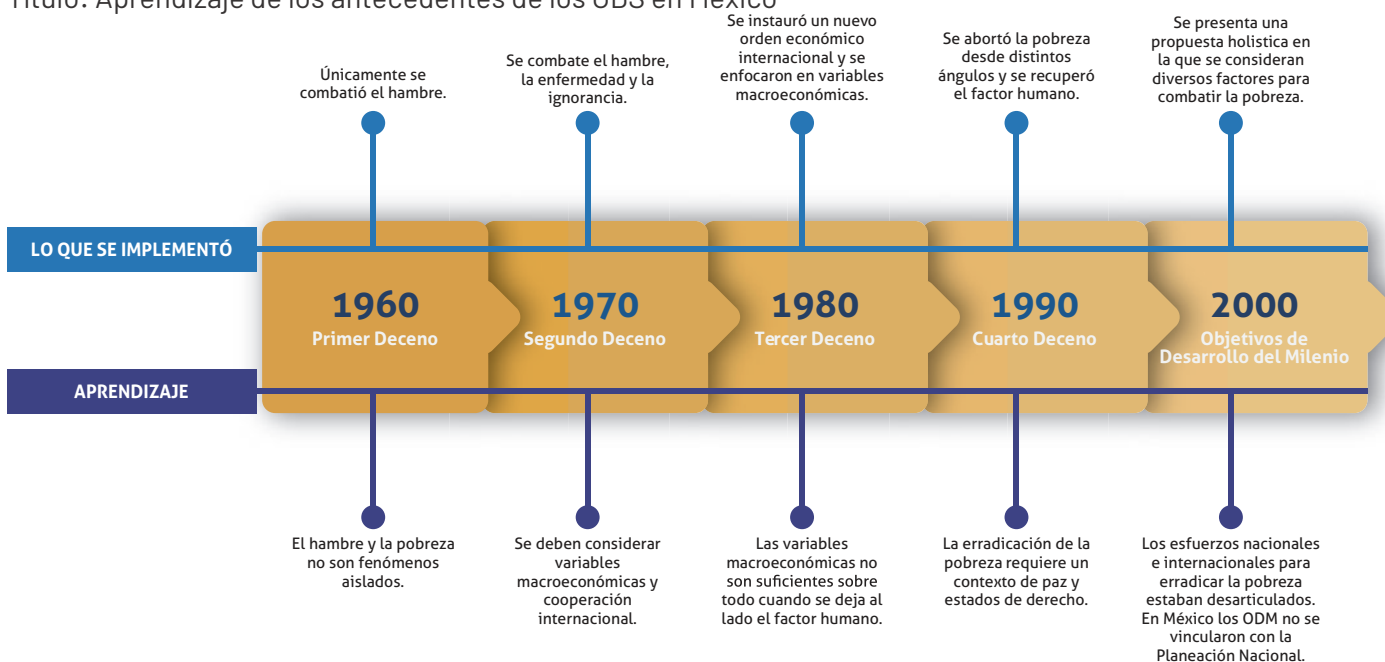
Título: Aprendizaje de los antecedentes de los ODS en México

Únicamente se combatió el hambre.

Se combate el hambre, la enfermedad y la ignorancia.

Se instauró un nuevo orden económico internacional y se enfocaron en variables macroeconómicas.

Se abortó la pobreza desde distintos ángulos y se recuperó el factor humano.

Se presenta una propuesta holística en la que se consideran diversos factores para combatir la pobreza.

LO QUE SE IMPLEMENTÓ

1960
Primer Deceno

1970
Segundo Deceno

1980
Tercer Deceno

1990
Cuarto Deceno

2000
Objetivos de Desarrollo del Milenio

APRENDIZAJE

El hambre y la pobreza no son fenómenos aislados.

Se deben considerar variables macroeconómicas y cooperación internacional.

Las variables macroeconómicas no son suficientes sobre todo cuando se deja al lado el factor humano.

La erradicación de la pobreza requiere un contexto de paz y estados de derecho.

Los esfuerzos nacionales e internacionales para erradicar la pobreza estaban desarticulados. En México los ODM no se vincularon con la Planeación Nacional.